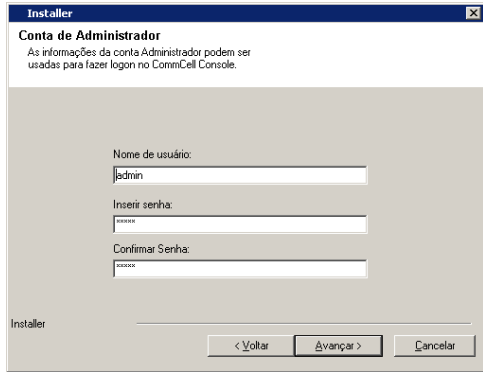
Installer

Conta de Administrador
As informações da conta Administrador podem ser usadas para fazer logon no CommCell Console.

Nome de usuário:
admin

Inserir senha:
*****

Confirmar Senha:
*****

Installer

< Voltar | Avançar > | Cancelar